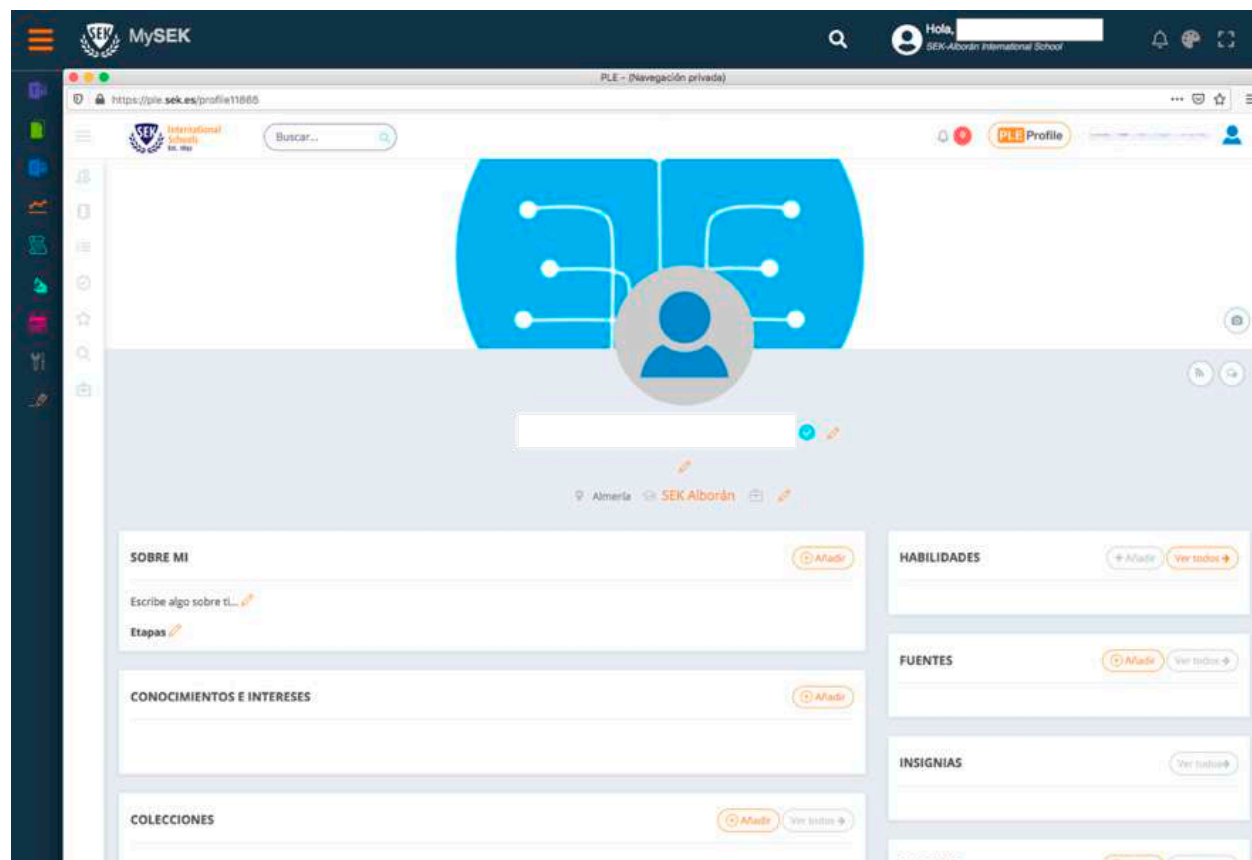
MySEK

Hola,
SEK-Alborán International School

PLE - (Navegación privada)

https://ple.sek.es/profile11888

International Schools

Buscar...

0

PLE Profile

Almería SEK Alborán

SOBRE MI
Añadir
Escribe algo sobre ti...
Etapas

HABILIDADES
+ Añadir
Ver todos

CONOCIMIENTOS E INTERESES
Añadir

FUENTES
Añadir
Ver todos

INSIGNIAS
Ver todos

COLECCIONES
Añadir
Ver todos